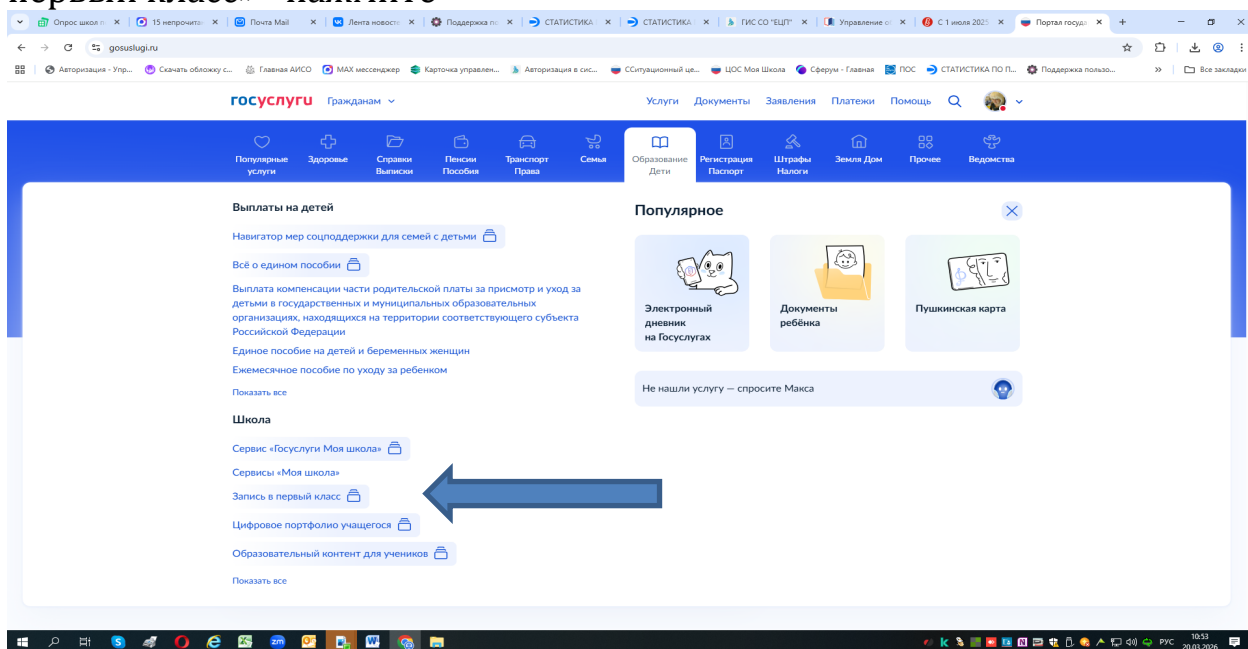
первый класс» - нажмите

Опрос школ | 15 непрочитан | Почта Mail | Лента новосте | Поддержка по | СТАТИСТИКА | СТАТИСТИКА | ГИС СО "ЕЦП" | Управление о | С 1 июля 2025 | Портал госуда

gosuslugi.ru

Авторизация - Упр... | Скачать обложку с... | Главная АИСО | MAX мессенджер | Карточка управлен... | Авторизация в сис... | ССитуационный це... | ЦОС Моя Школа | Сферум - Главная | ПОС | СТАТИСТИКА ПО П... | Поддержка пользо... | Все закладки

госуслуги Гражданам

Услуги Документы Заявления Платежи Помощь

Популярные услуги | Здоровье | Справки Выписки | Пенсии Пособия | Транспорт Права | Семья | Образование Дети | Регистрация Паспорт | Штрафы Налоги | Земля Дом | Прочее | Ведомства

Выплаты на детей

Навигатор мер соцподдержки для семей с детьми

Всё о едином пособии

Выплата компенсации части родительской платы за присмотр и уход за детьми в государственных и муниципальных образовательных организациях, находящихся на территории соответствующего субъекта Российской Федерации

Единое пособие на детей и беременных женщин

Ежемесячное пособие по уходу за ребенком

Показать все

Школа

Сервис «Госуслуги Моя школа»

Сервисы «Моя школа»

Запись в первый класс

Цифровое портфолио учащегося

Образовательный контент для учеников

Показать все

Популярное

Электронный дневник на Госуслугах

Документы ребёнка

Пушкинская карта

Не нашли услугу — спросите Макса

РУС 10:53 20.03.2026